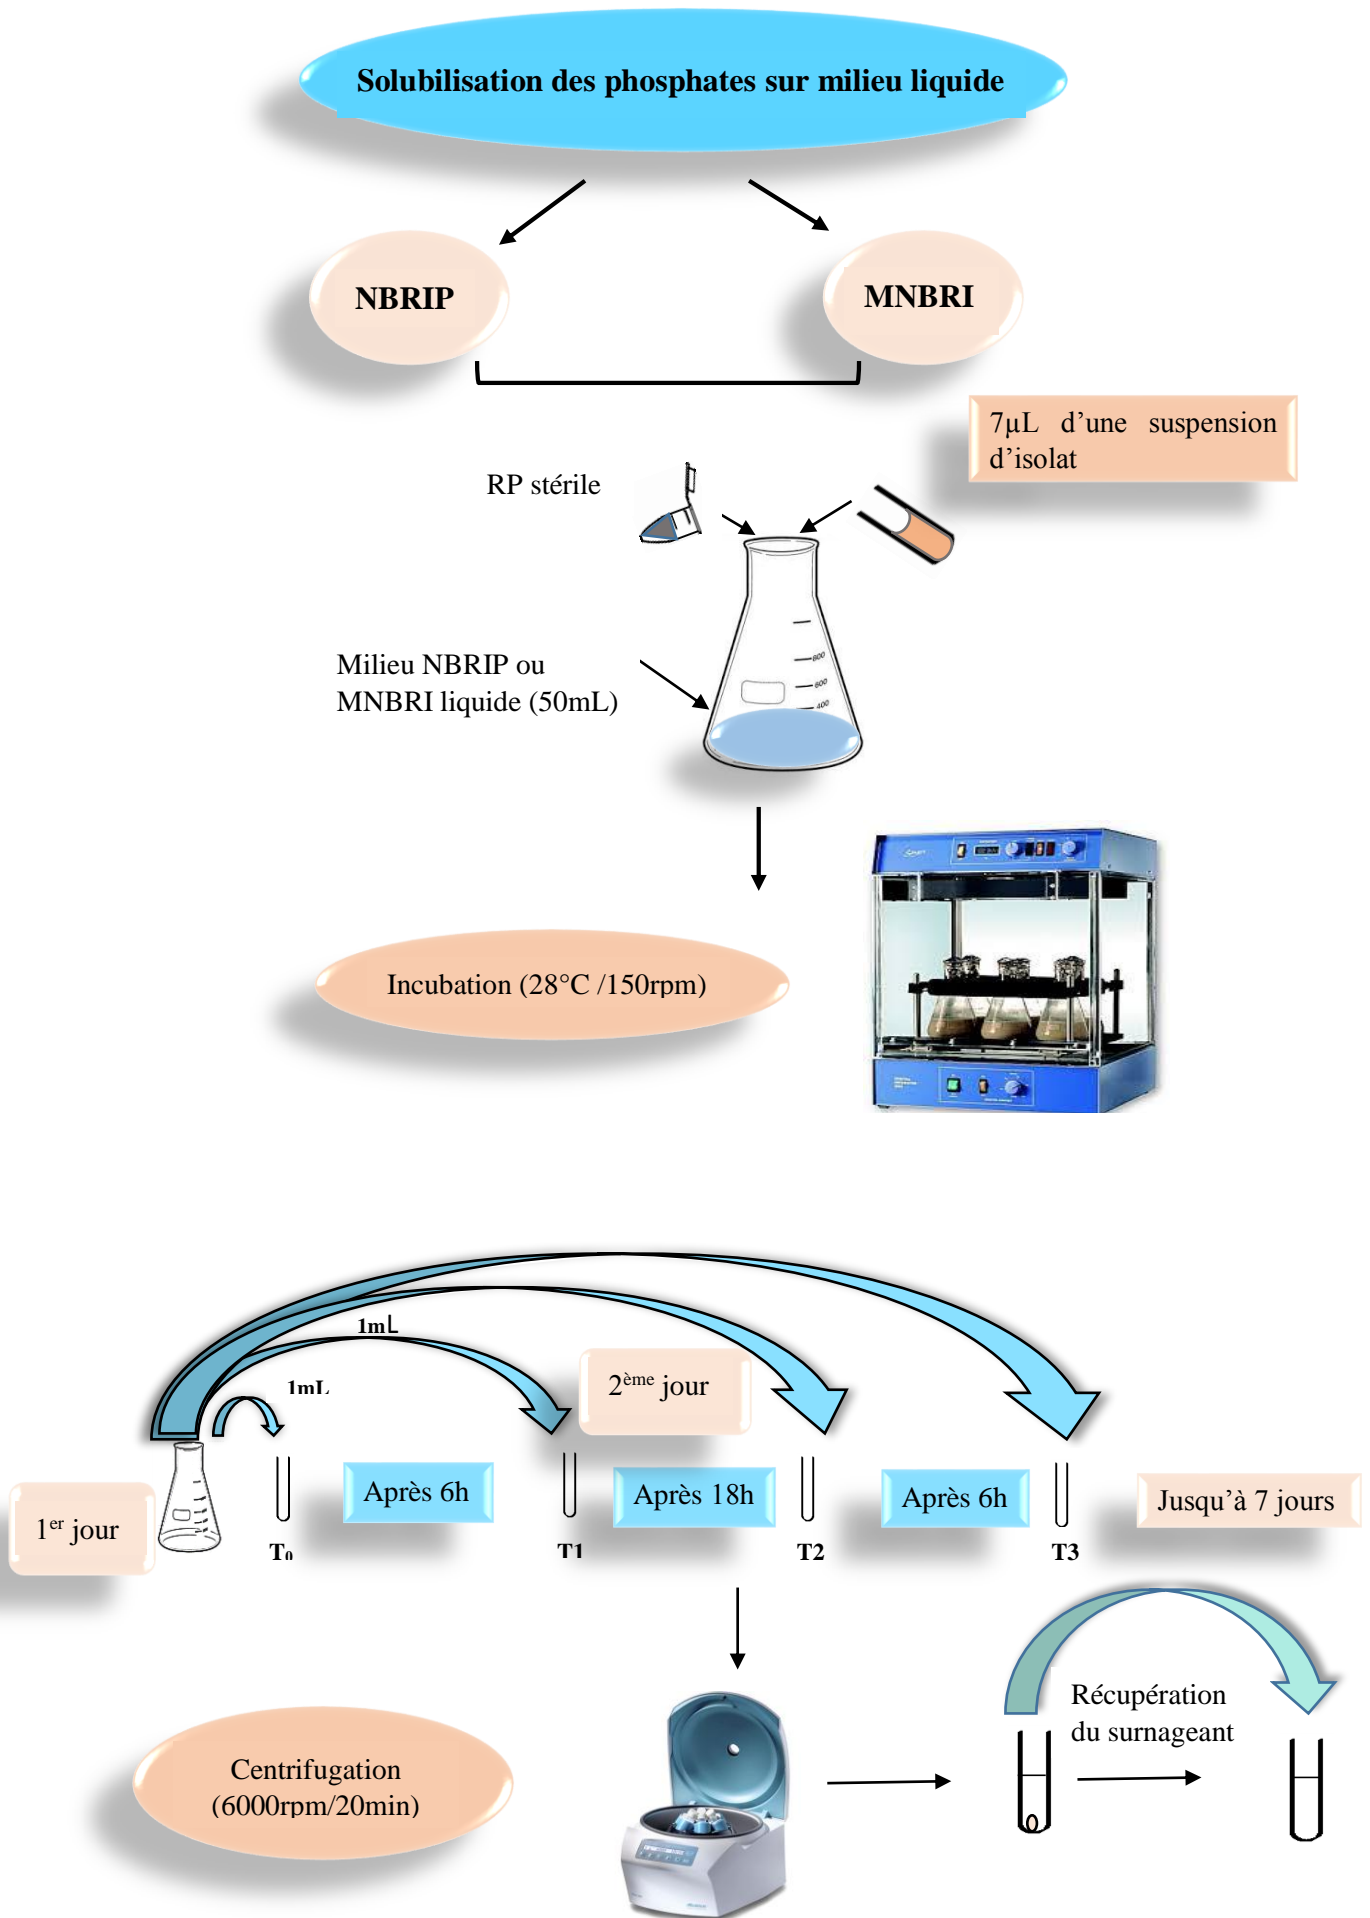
Solubilisation des phosphates sur milieu liquide

NBRIP

MNBRI

7µL d'une suspension d'isolat

RP stérile

Milieu NBRIP ou MNBRI liquide (50mL)

Incubation (28°C /150rpm)

1mL

1mL

2$^{ème}$ jour

1$^{er}$ jour

Après 6h

Après 18h

Après 6h

Jusqu'à 7 jours

T$_0$

T1

T2

T3

Récupération du surnageant

Centrifugation (6000rpm/20min)